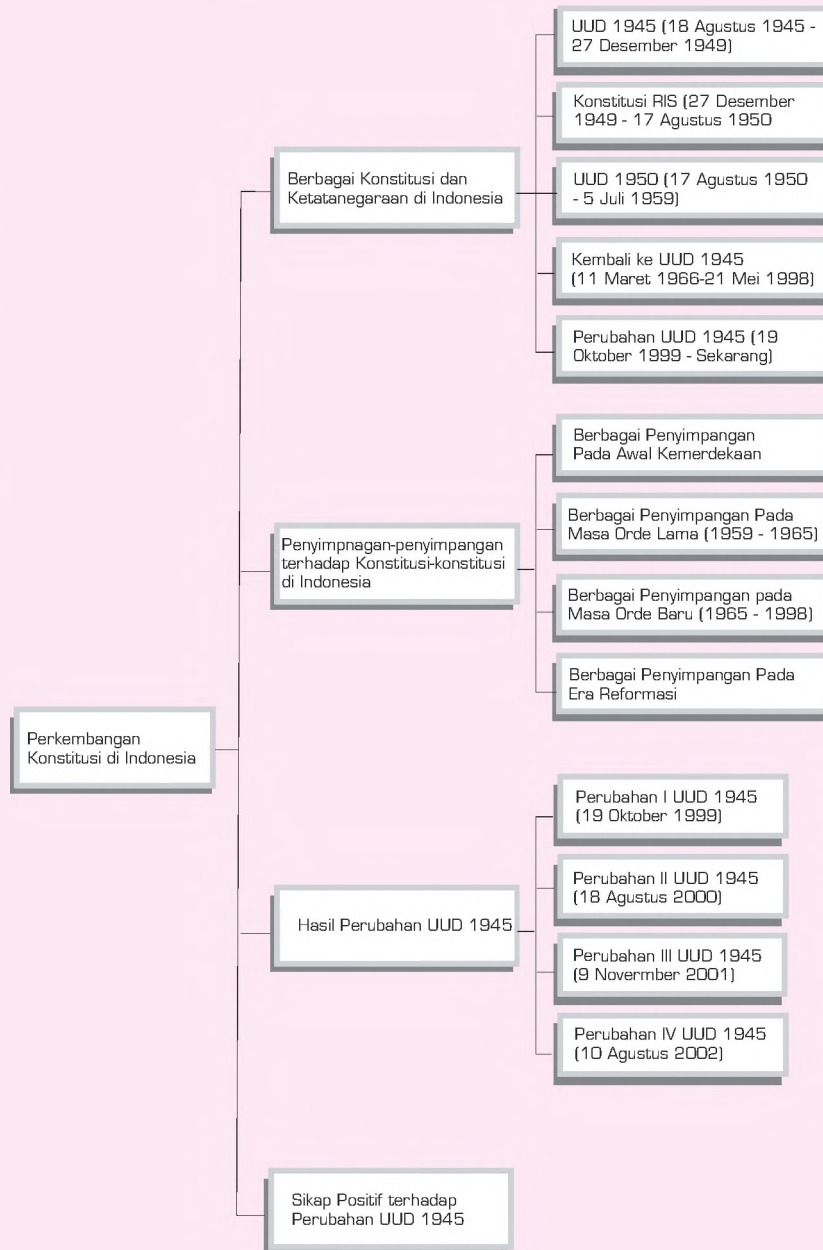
Perkembangan Konstitusi di Indonesia

Berbagai Konstitusi dan Ketatanegaraan di Indonesia

UUD 1945 (18 Agustus 1945 - 27 Desember 1949)

Konstitusi RIS (27 Desember 1949 - 17 Agustus 1950

UUD 1950 (17 Agustus 1950 - 5 Juli 1959)

Kembali ke UUD 1945 (11 Maret 1966-21 Mei 1998)

Perubahan UUD 1945 (19 Oktober 1999 - Sekarang)

Penyimpnagan-penyimpangan terhadap Konstitusi-konstitusi di Indonesia

Berbagai Penyimpangan Pada Awal Kemerdekaan

Berbagai Penyimpangan Pada Masa Orde Lama (1959 - 1965)

Berbagai Penyimpangan pada Masa Orde Baru (1965 - 1998)

Berbagai Penyimpangan Pada Era Reformasi

Hasil Perubahan UUD 1945

Perubahan I UUD 1945 (19 Oktober 1999)

Perubahan II UUD 1945 (18 Agustus 2000)

Perubahan III UUD 1945 (9 Novermber 2001)

Perubahan IV UUD 1945 (10 Agustus 2002)

Sikap Positif terhadap Perubahan UUD 1945